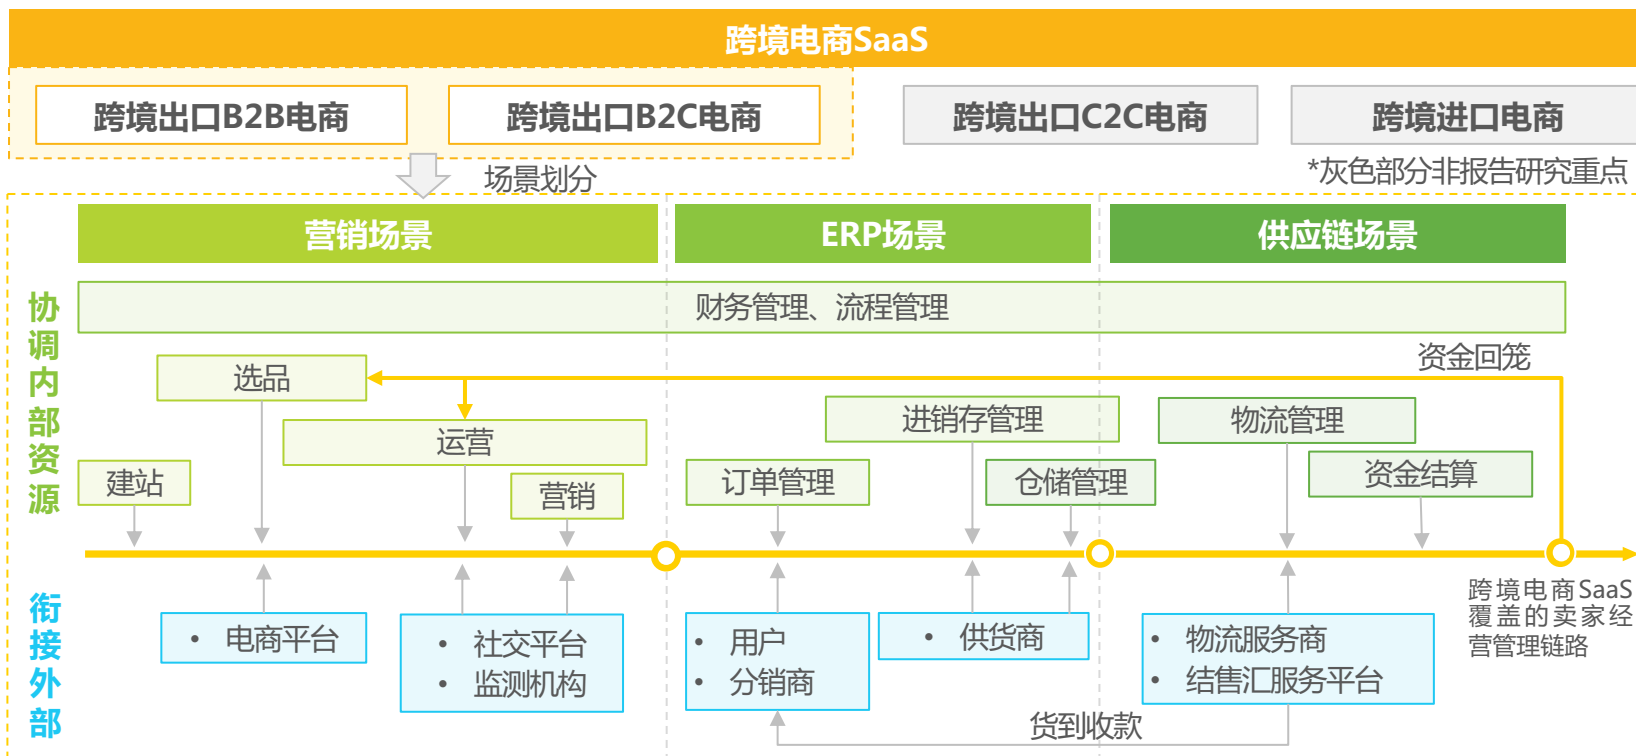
跨境电商SaaS

跨境出口B2B电商

跨境出口B2C电商

跨境出口C2C电商

跨境进口电商

场景划分

*灰色部分非报告研究重点

营销场景

ERP场景

供应链场景

协调内部资源

财务管理、流程管理

资金回笼

选品

运营

建站

营销

进销存管理

物流管理

订单管理

仓储管理

资金结算

跨境电商SaaS覆盖的卖家经营管理链路

衔接外部

• 电商平台

• 社交平台
• 监测机构

• 用户
• 分销商

• 供货商

• 物流服务商
• 结售汇服务平台

货到收款